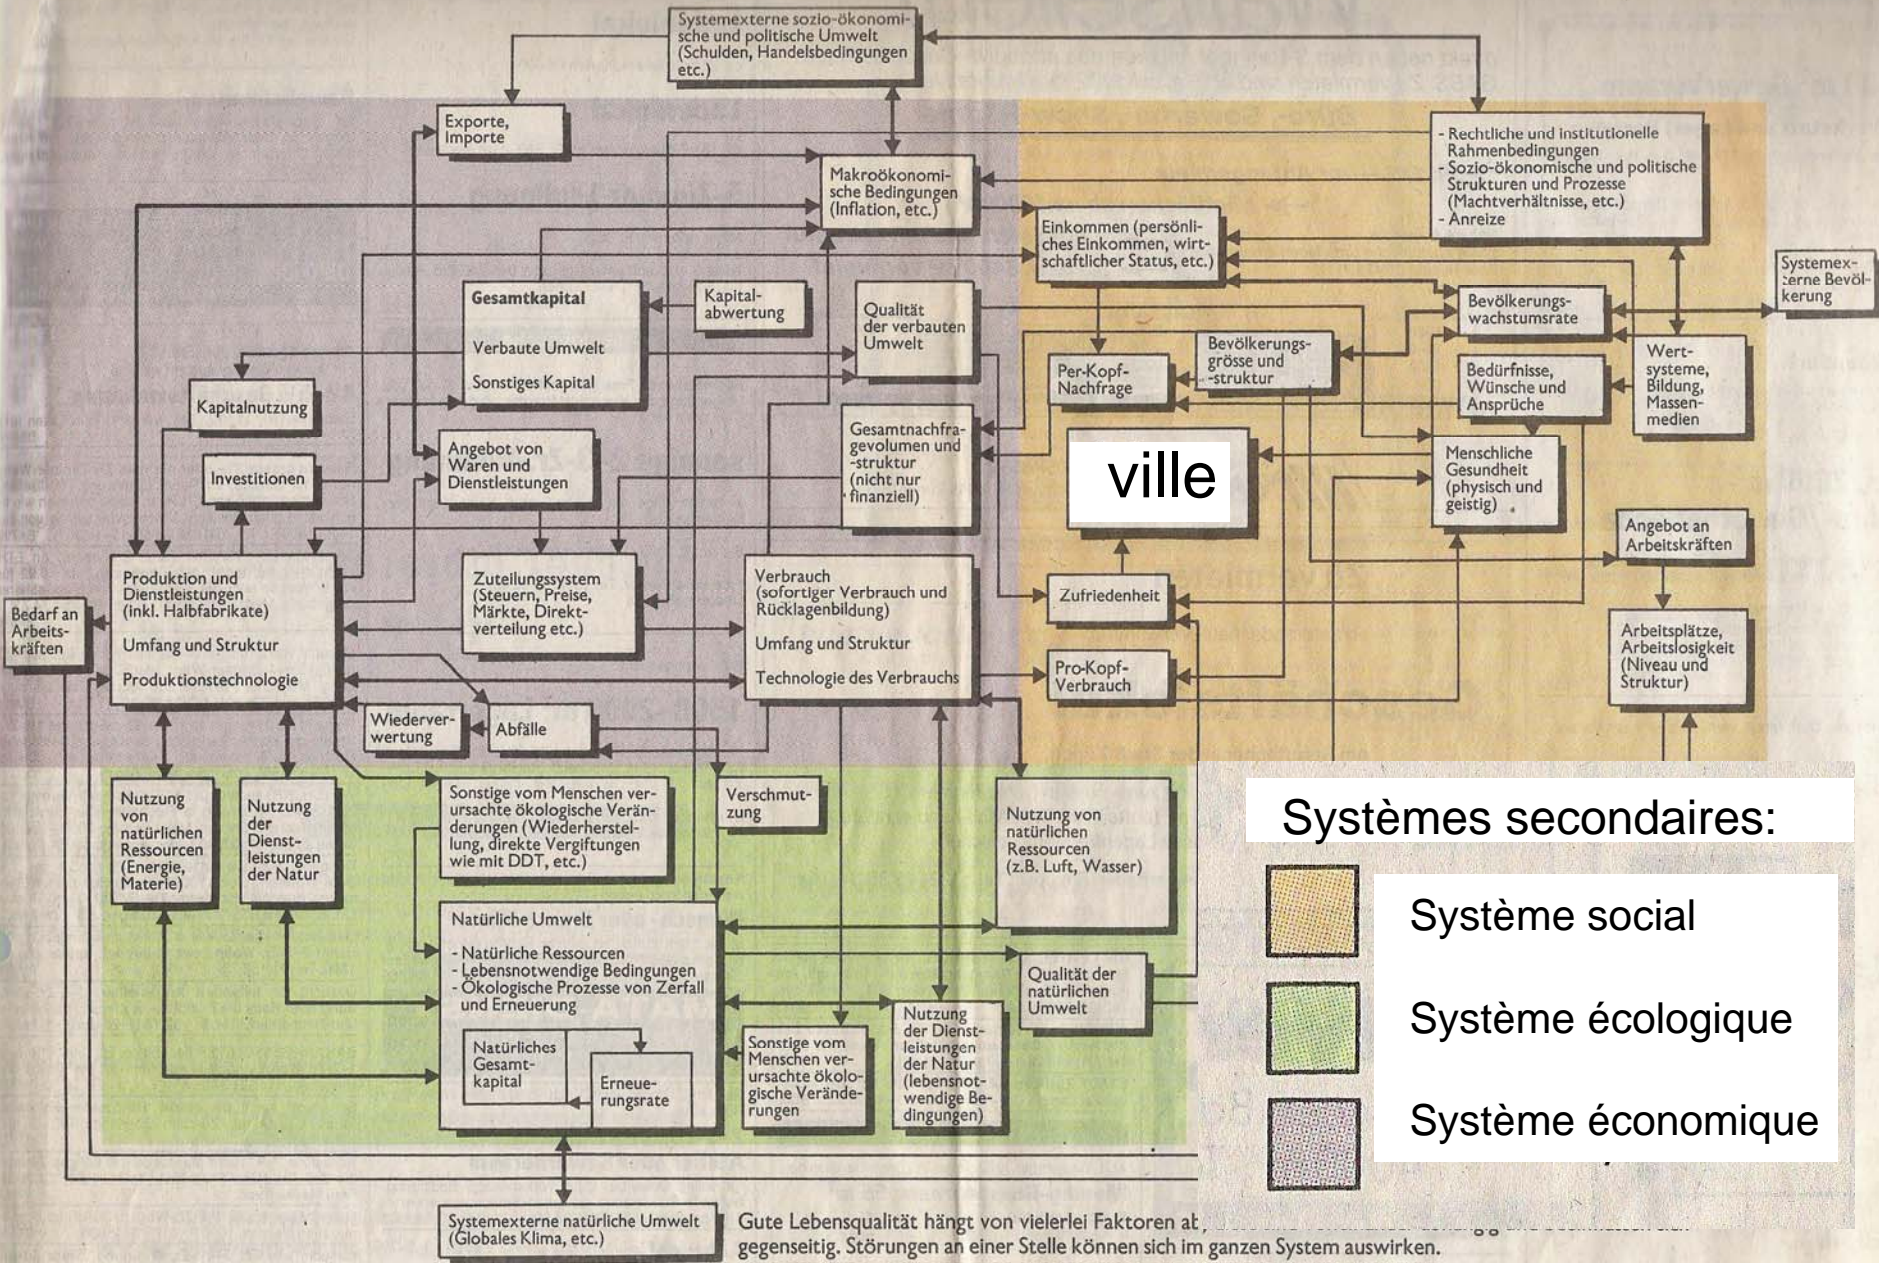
Systemexterne sozio-ökonomische und politische Umwelt (Schulden, Handelsbedingungen etc.)

Exporte, Importe

Makroökonomische Bedingungen (Inflation, etc.)

- Rechtliche und institutionelle Rahmenbedingungen
- Sozio-ökonomische und politische Strukturen und Prozesse (Machtverhältnisse, etc.)
- Anreize

Einkommen (persönliches Einkommen, wirtschaftlicher Status, etc.)

Systemexterne Bevölkerung

Gesamtkapital

Verbaute Umwelt

Sonstiges Kapital

Kapitalabwertung

Qualität der verbauten Umwelt

Bevölkerungswachstumsrate

Bevölkerungsgrösse und -struktur

Per-Kopf-Nachfrage

Bedürfnisse, Wünsche und Ansprüche

Wertsysteme, Bildung, Massenmedien

Kapitalnutzung

Gesamtnachfragevolumen und -struktur (nicht nur finanziell)

ville

Menschliche Gesundheit (physisch und geistig)

Investitionen

Angebot von Waren und Dienstleistungen

Angebot an Arbeitskräften

Produktion und Dienstleistungen (inkl. Halbfabrikate)

Umfang und Struktur

Produktionstechnologie

Zuteilungssystem (Steuern, Preise, Märkte, Direktverteilung etc.)

Verbrauch (sofortiger Verbrauch und Rücklagenbildung)

Umfang und Struktur

Technologie des Verbrauchs

Zufriedenheit

Bedarf an Arbeitskräften

Arbeitsplätze, Arbeitslosigkeit (Niveau und Struktur)

Pro-Kopf-Verbrauch

Wiederverwertung

Abfälle

Nutzung von natürlichen Ressourcen (Energie, Materie)

Nutzung der Dienstleistungen der Natur

Sonstige vom Menschen verursachte ökologische Veränderungen (Wiederherstellung, direkte Vergiftungen wie mit DDT, etc.)

Verschmutzung

Nutzung von natürlichen Ressourcen (z.B. Luft, Wasser)

Systèmes secondaires:

Système social

Système écologique

Système économique

Natürliche Umwelt

- Natürliche Ressourcen
- Lebensnotwendige Bedingungen
- Ökologische Prozesse von Zerfall und Erneuerung

Natürliches Gesamtkapital

Erneuerungsrate

Sonstige vom Menschen verursachte ökologische Veränderungen

Nutzung der Dienstleistungen der Natur (lebensnotwendige Bedingungen)

Qualität der natürlichen Umwelt

Systemexterne natürliche Umwelt (Globales Klima, etc.)

Gute Lebensqualität hängt von vielerlei Faktoren ab, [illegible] gegenseitig. Störungen an einer Stelle können sich im ganzen System auswirken.